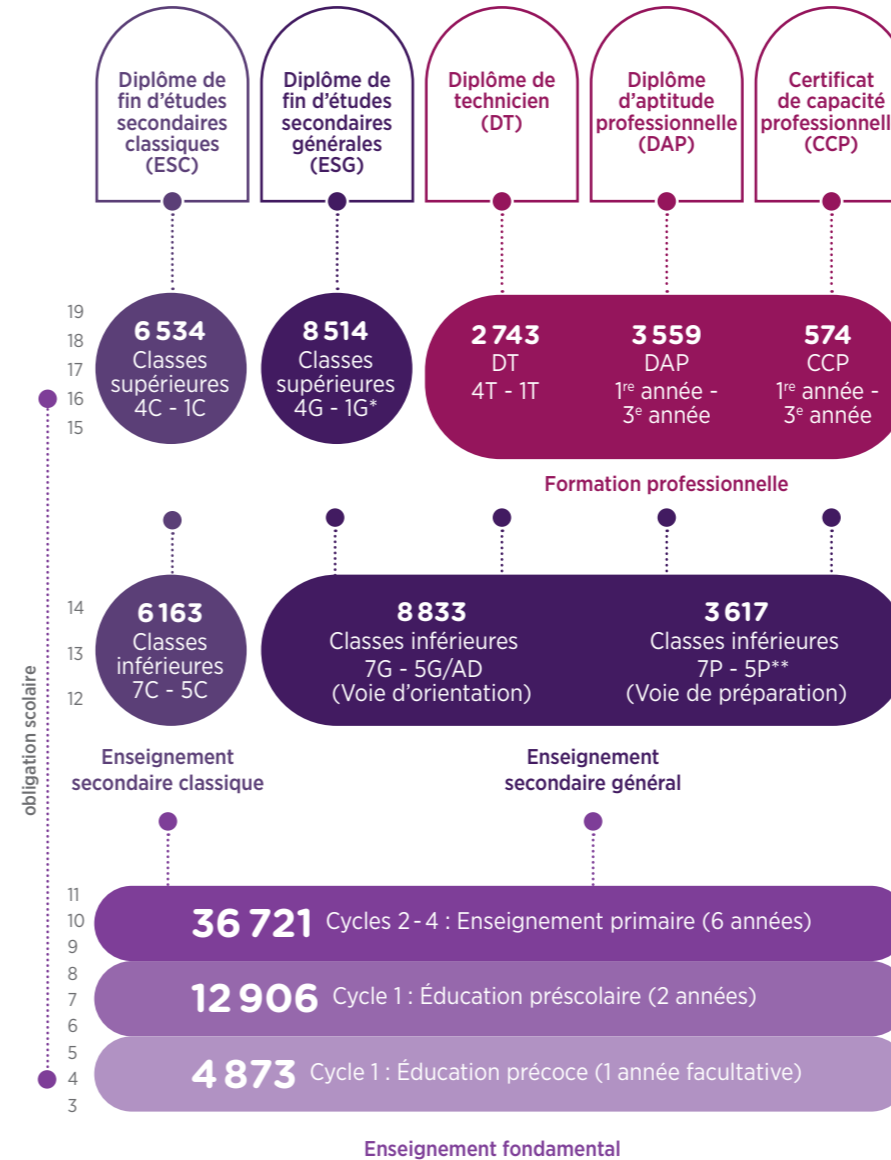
Diplôme de fin d'études secondaires classiques (ESC)

Diplôme de fin d'études secondaires générales (ESG)

Diplôme de technicien (DT)

Diplôme d'aptitude professionnelle (DAP)

Certificat de capacité professionnell (CCP)

19
18
17
16
15

6 534
Classes supérieures
4C - 1C

8 514
Classes supérieures
4G - 1G*

2 743
DT
4T - 1T

3 559
DAP
1$^{re}$ année - 3$^{e}$ année

574
CCP
1$^{re}$ année - 3$^{e}$ année

Formation professionnelle

14
13
12

6 163
Classes inférieures
7C - 5C

8 833
Classes inférieures
7G - 5G/AD
(Voie d'orientation)

3 617
Classes inférieures
7P - 5P**
(Voie de préparation)

Enseignement secondaire classique

Enseignement secondaire général

obligation scolaire

11
10
9
8
7
6
5
4
3

36 721 Cycles 2 - 4 : Enseignement primaire (6 années)

12 906 Cycle 1 : Éducation préscolaire (2 années)

4 873 Cycle 1 : Éducation précoce (1 année facultative)

Enseignement fondamental